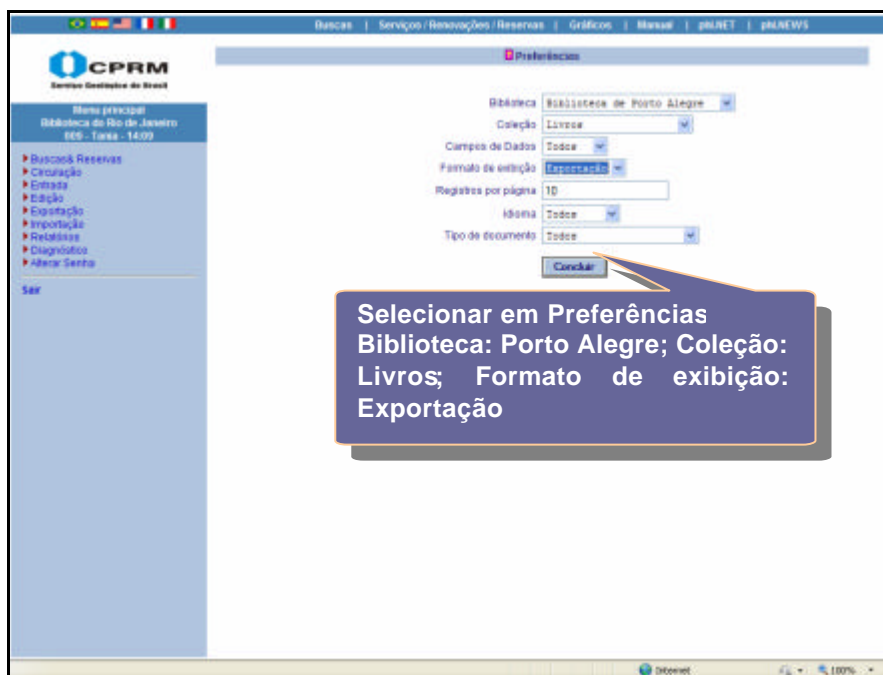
Buscas | Serviços / Renovações / Reservas | Gráficos | Manual | phlNET | phlNEWS

CPRM
Serviço Geológico do Brasil

Menu principal
Biblioteca do Rio de Janeiro
009 - Tania - 14:09

Busca& Reservas
Circulação
Entrada
Edição
Exportação
Importação
Relatórios
Diagnóstico
Alterar Senha

Sair

Preferências

Biblioteca: Biblioteca de Porto Alegre
Coleção: Livros
Campos de Dados: Todos
Formato de exibição: Exportação
Registros por página: 10
Idioma: Todos
Tipo de documento: Todos

Concluir

Selecionar em Preferências Biblioteca: Porto Alegre; Coleção: Livros; Formato de exibição: Exportação

Internet
100%